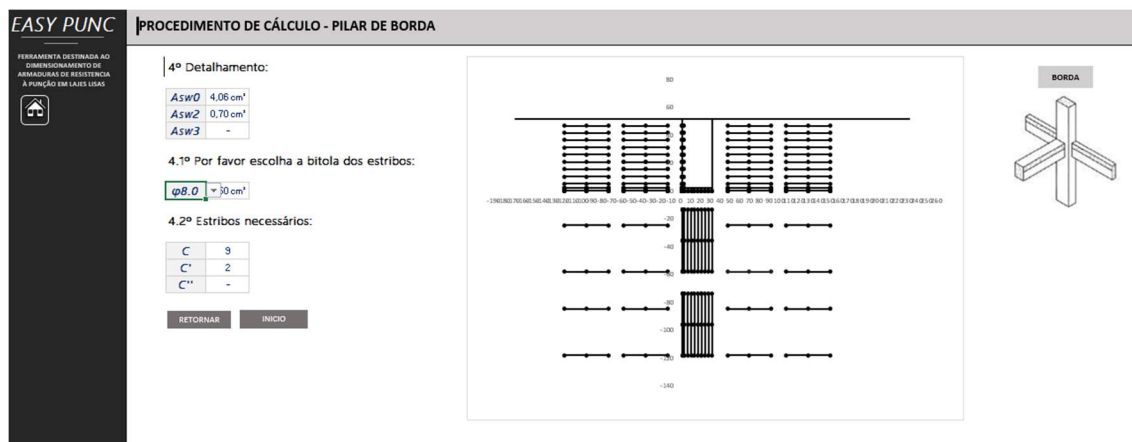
EASY PUNC

FERRAMENTA DESTINADA AO DIMENSIONAMENTO DE ARMADURAS DE RESISTENCIA À PUNÇÃO EM LAJES LISAS

PROCEDIMENTO DE CÁLCULO - PILAR DE BORDA

4º Detalhamento:

| Asw0 | 4,06 cm² |
|---|---|
| Asw2 | 0,70 cm² |
| Asw3 | - |

4.1º Por favor escolha a bitola dos estribos:

φ8.0 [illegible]50 cm²

4.2º Estribos necessários:

| C | 9 |
|---|---|
| C' | 2 |
| C'' | - |

RETORNAR

INICIO

80

60

-190 -180 -170 -160 -150 -140 -130 -120 -110 -100 -90 -80 -70 -60 -50 -40 -30 -20 -10 0 10 20 30 40 50 60 70 80 90 100 110 120 130 140 150 160 170 180 190 200 210 220 230 240 250 260

-20

-40

-60

-80

-100

-120

-140

BORDA